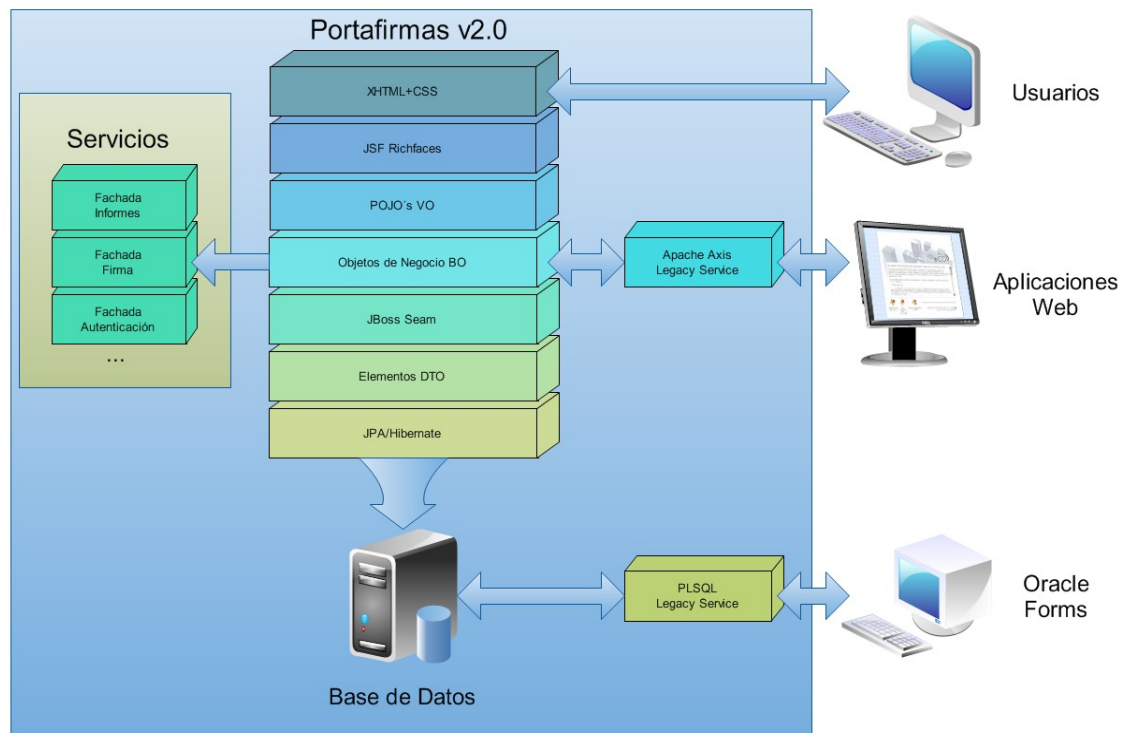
Portafirmas v2.0

Servicios

Fachada Informes

Fachada Firma

Fachada Autenticación

...

XHTML+CSS

JSF Richfaces

POJO´s VO

Objetos de Negocio BO

JBoss Seam

Elementos DTO

JPA/Hibernate

Apache Axis Legacy Service

Usuarios

Aplicaciones Web

PLSQL Legacy Service

Oracle Forms

Base de Datos